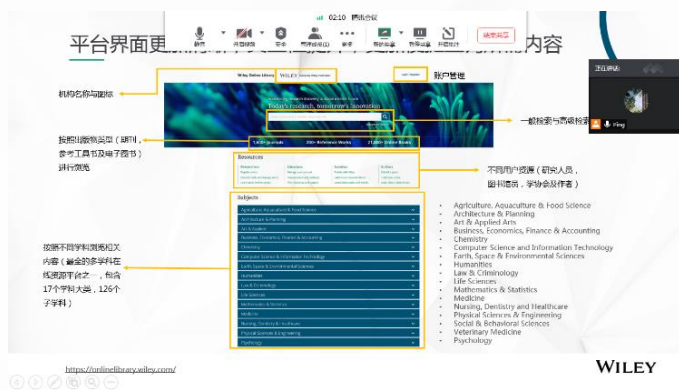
02:10 腾讯会议

静音 开启视频 安全 管理成员(1) 邀请 屏幕共享 共享屏幕 开启录制 结束共享

平台界面更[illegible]内容

正在讲话：

ring

Wiley Online Library WILEY

Log in / Register

账户管理

机构名称与图标

Today's research, tomorrow's innovation

一般搜索与高级检索

按照出版物类型（期刊，参考工具书及电子图书）进行浏览

1,600+ Journals 250+ Reference Works 21,000+ Online Books

Resources

不同用户资源（研究人员，图书馆员，学协会及作者）

Subjects

按照不同学科浏览相关内容（最全的多学科在线资源平台之一，包含17个学科大类，126个子学科）

Agriculture, Aquaculture & Food Science
Architecture & Planning
Art & Applied Arts
Business, Economics, Finance & Accounting
Chemistry
Computer Science and Information Technology
Earth, Space & Environmental Sciences
Humanities
Law & Criminology
Life Sciences
Mathematics & Statistics
Medicine
Nursing, Dentistry and Healthcare
Physical Sciences & Engineering
Social & Behavioral Sciences
Veterinary Medicine
Psychology

https://onlinelibrary.wiley.com/

WILEY